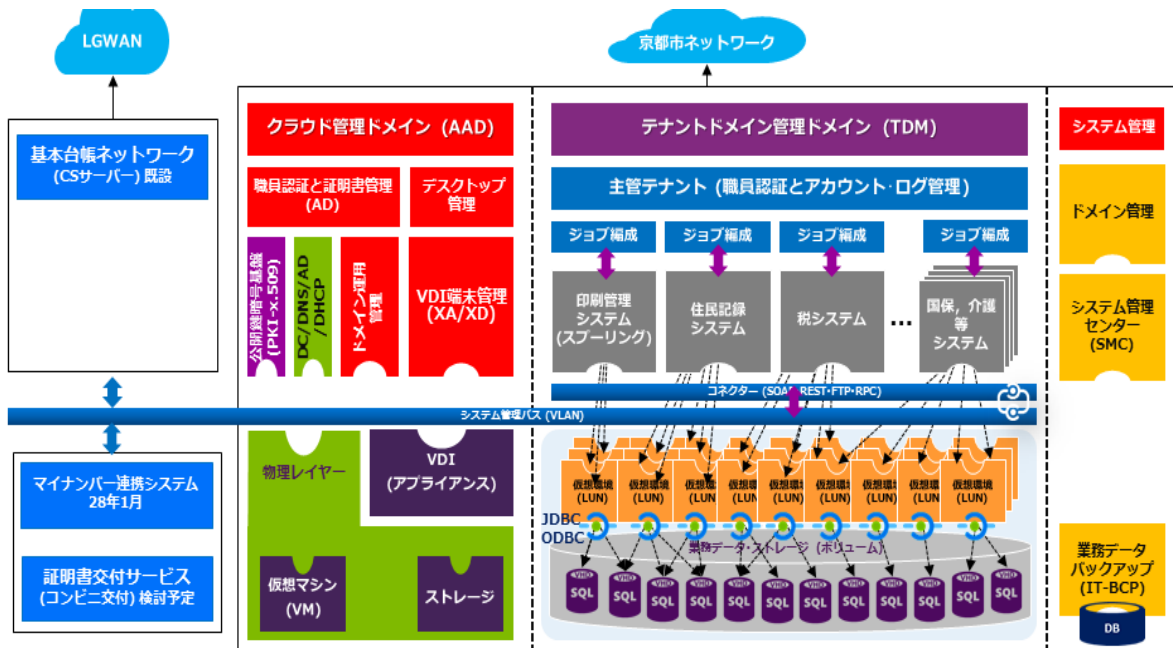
LGWAN

京都市ネットワーク

基本台帳ネットワーク
(CSサーバー) 既設

クラウド管理ドメイン (AAD)

職員認証と証明書管理
(AD)

デスクトップ
管理

公開鍵暗号基盤
(PKI-x.509)

DC/DNS/AD
/DHCP

ドメイン運用
管理

VDI端末管理
(XA/XD)

テナントドメイン管理ドメイン (TDM)

主管テナント (職員認証とアカウント･ログ管理)

ジョブ編成

ジョブ編成

ジョブ編成

ジョブ編成

印刷管理
システム
(スプーリング)

住民記録
システム

税システム

…

国保，介護
等
システム

コネクター (SOAP･REST･FTP･RPC)

システム管理バス (VLAN)

システム管理

ドメイン管理

システム管理
センター
(SMC)

マイナンバー連携システム
28年1月

証明書交付サービス
(コンビニ交付) 検討予定

物理レイヤー

VDI
(アプライアンス)

仮想マシン
(VM)

ストレージ

仮想環境
(LUN)

仮想環境
(LUN)

仮想環境
(LUN)

仮想環境
(LUN)

仮想環境
(LUN)

仮想環境
(LUN)

仮想環境
(LUN)

仮想環境
(LUN)

JDBC
ODBC

業務データ・ストレージ (ボリューム)

VHD
SQL

VHD
SQL

VHD
SQL

VHD
SQL

VHD
SQL

VHD
SQL

VHD
SQL

VHD
SQL

VHD
SQL

VHD
SQL

VHD
SQL

VHD
SQL

業務データ
バックアップ
(IT-BCP)

DB